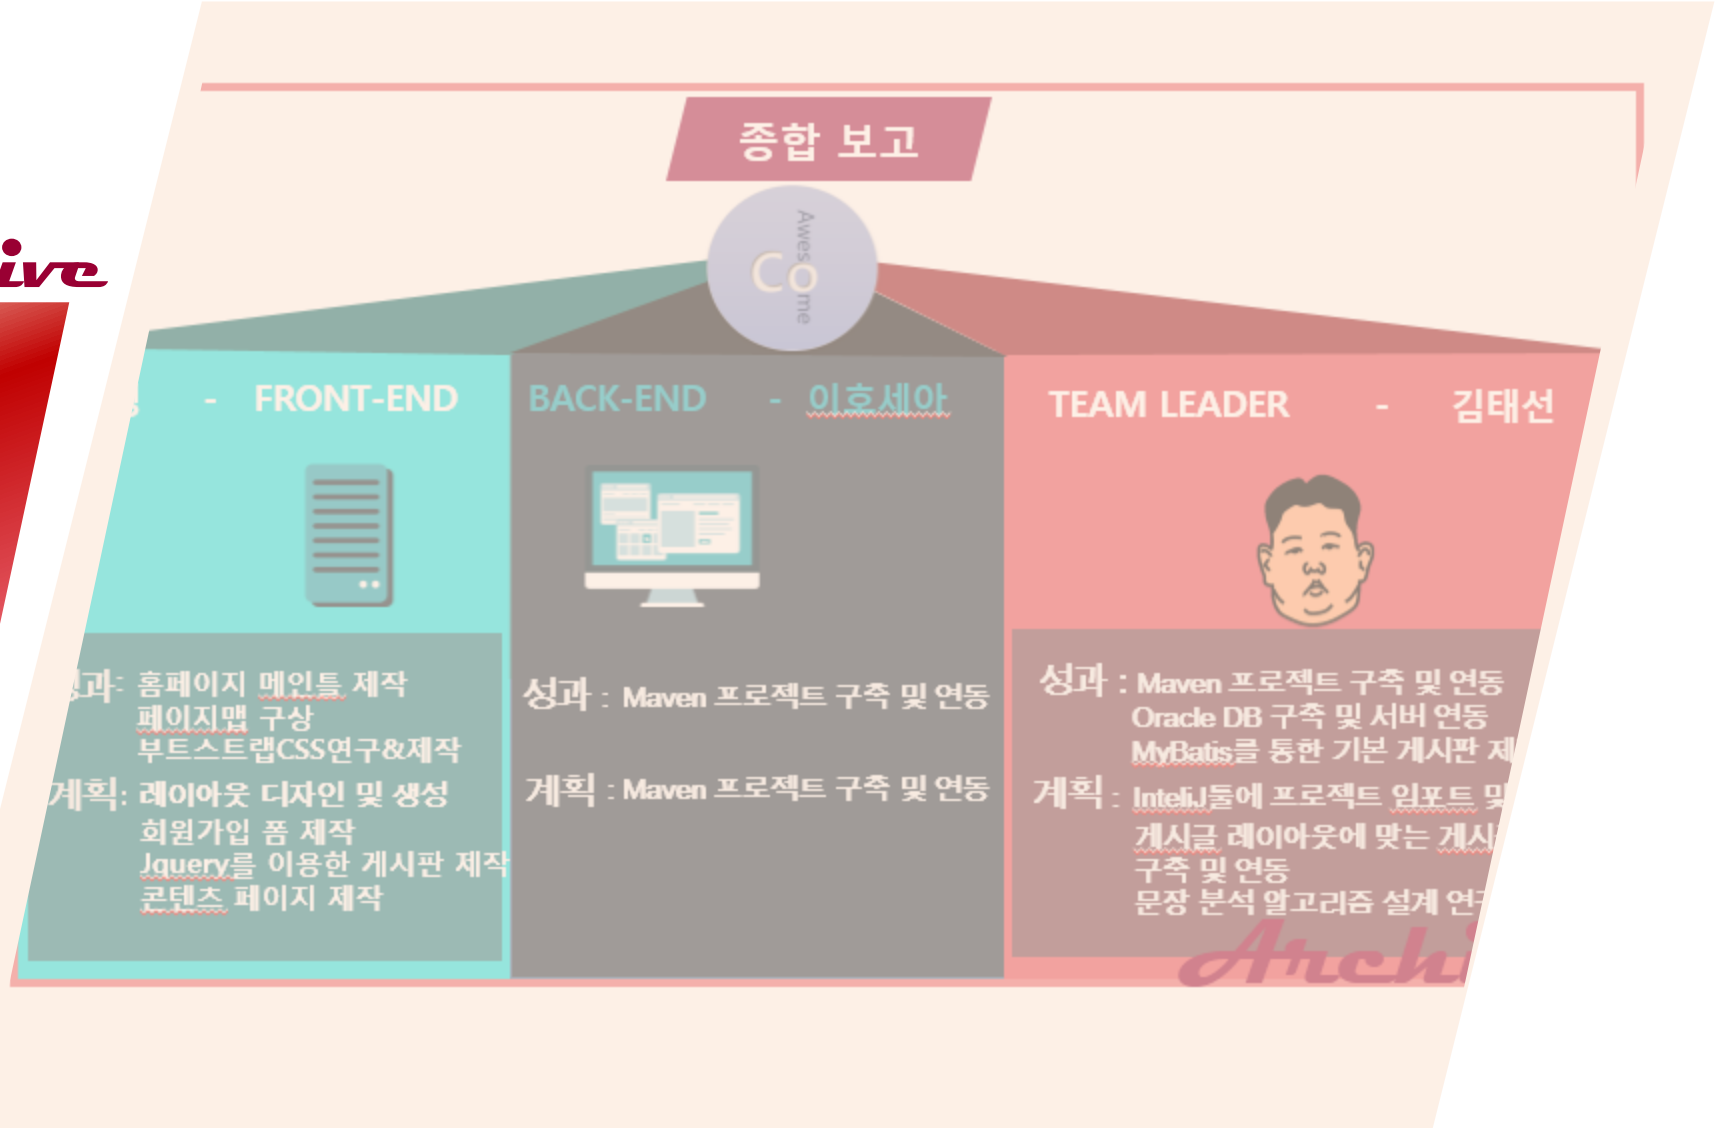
ive

종합 보고

Co
Awesome

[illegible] - FRONT-END

BACK-END - 이호세아

TEAM LEADER - 김태선

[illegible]과: 홈페이지 메인틀 제작
페이지맵 구상
부트스트랩CSS연구&제작
계획: 레이아웃 디자인 및 생성
회원가입 폼 제작
Jquery를 이용한 게시판 제작
콘텐츠 페이지 제작

성과 : Maven 프로젝트 구축 및 연동

계획 : Maven 프로젝트 구축 및 연동

성과 : Maven 프로젝트 구축 및 연동
Oracle DB 구축 및 서버 연동
MyBatis를 통한 기본 게시판 제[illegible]
계획 : IntelliJ툴에 프로젝트 임포트 및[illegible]
게시글 레이아웃에 맞는 게시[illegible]
구축 및 연동
문장 분석 알고리즘 설계 연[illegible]

Archi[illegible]